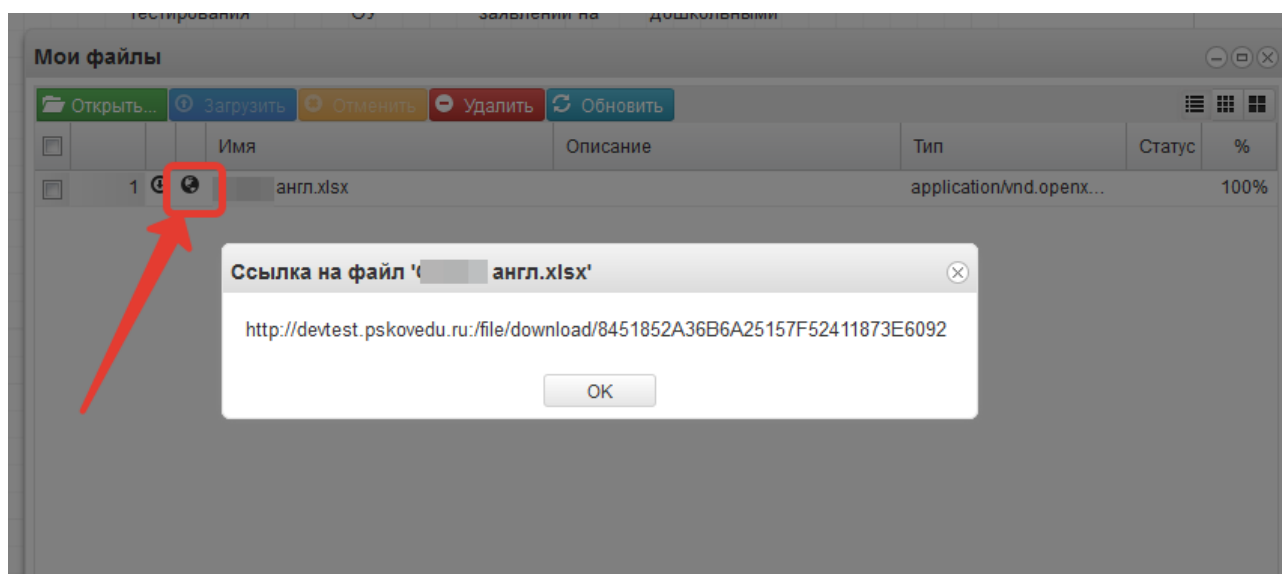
тестирования ОУ заявлений на дошкольными

Мои файлы

Открыть... Загрузить Отменить Удалить Обновить

| | | | | Имя | Описание | Тип | Статус | % |
|---|---|---|---|---|---|---|---|---|
| | 1 | | | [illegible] англ.xlsx | | application/vnd.openx... | | 100% |

Ссылка на файл '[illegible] англ.xlsx'

http://devtest.pskovedu.ru:/file/download/8451852A36B6A25157F52411873E6092

OK